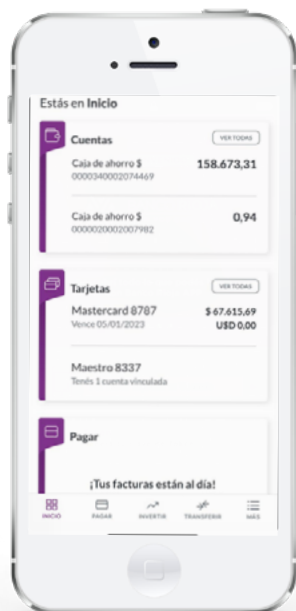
Estás en Inicio

Cuentas
VER TODAS
Caja de ahorro $
0000340002074469
158.673,31

Caja de ahorro $
0000020002007982
0,94

Tarjetas
VER TODAS
Mastercard 8787
Vence 05/01/2023
$ 67.615,69
USD 0,00

Maestro 8337
Tenés 1 cuenta vinculada

Pagar

¡Tus facturas están al día!

INICIO
PAGAR
INVERTIR
TRANSFERIR
MÁS